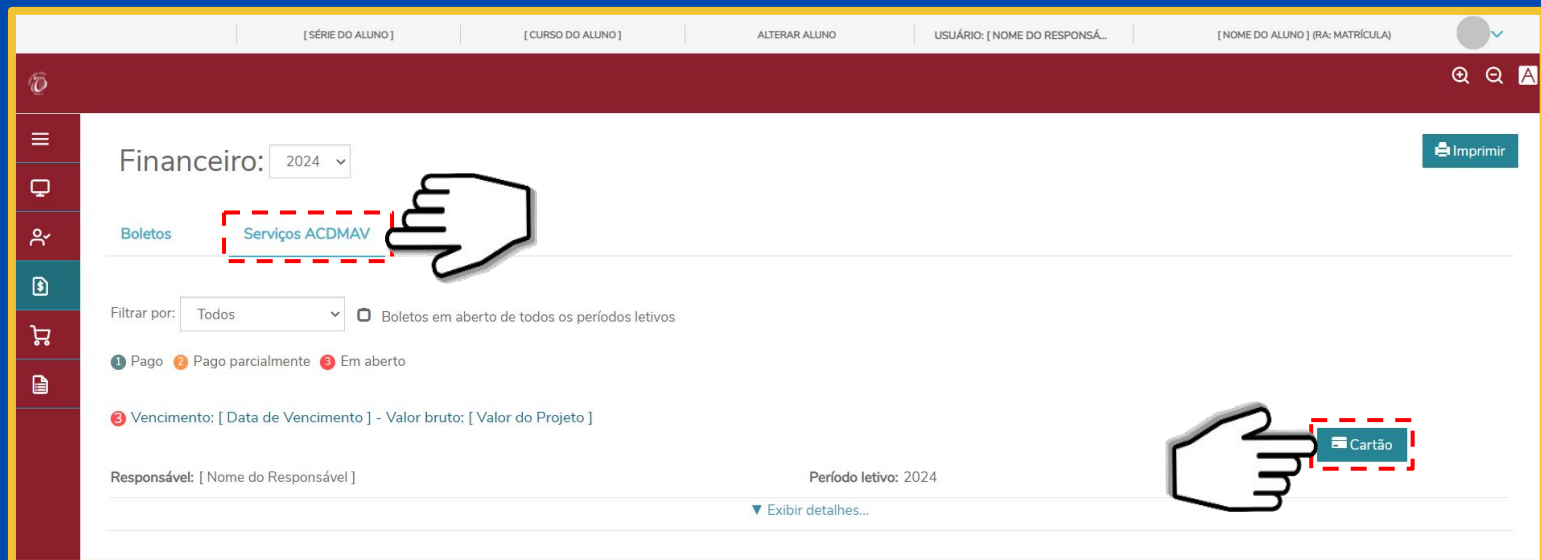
[ SÉRIE DO ALUNO ] [ CURSO DO ALUNO ] ALTERAR ALUNO USUÁRIO: [ NOME DO RESPONSÁ... [ NOME DO ALUNO ] (RA: MATRÍCULA)

A

Financeiro: 2024

Imprimir

Boletos Serviços ACDMAV

Filtrar por: Todos

Boletos em aberto de todos os períodos letivos

1 Pago 2 Pago parcialmente 3 Em aberto

3 Vencimento: [ Data de Vencimento ] - Valor bruto: [ Valor do Projeto ]

Cartão

Responsável: [ Nome do Responsável ]

Período letivo: 2024

▼ Exibir detalhes...